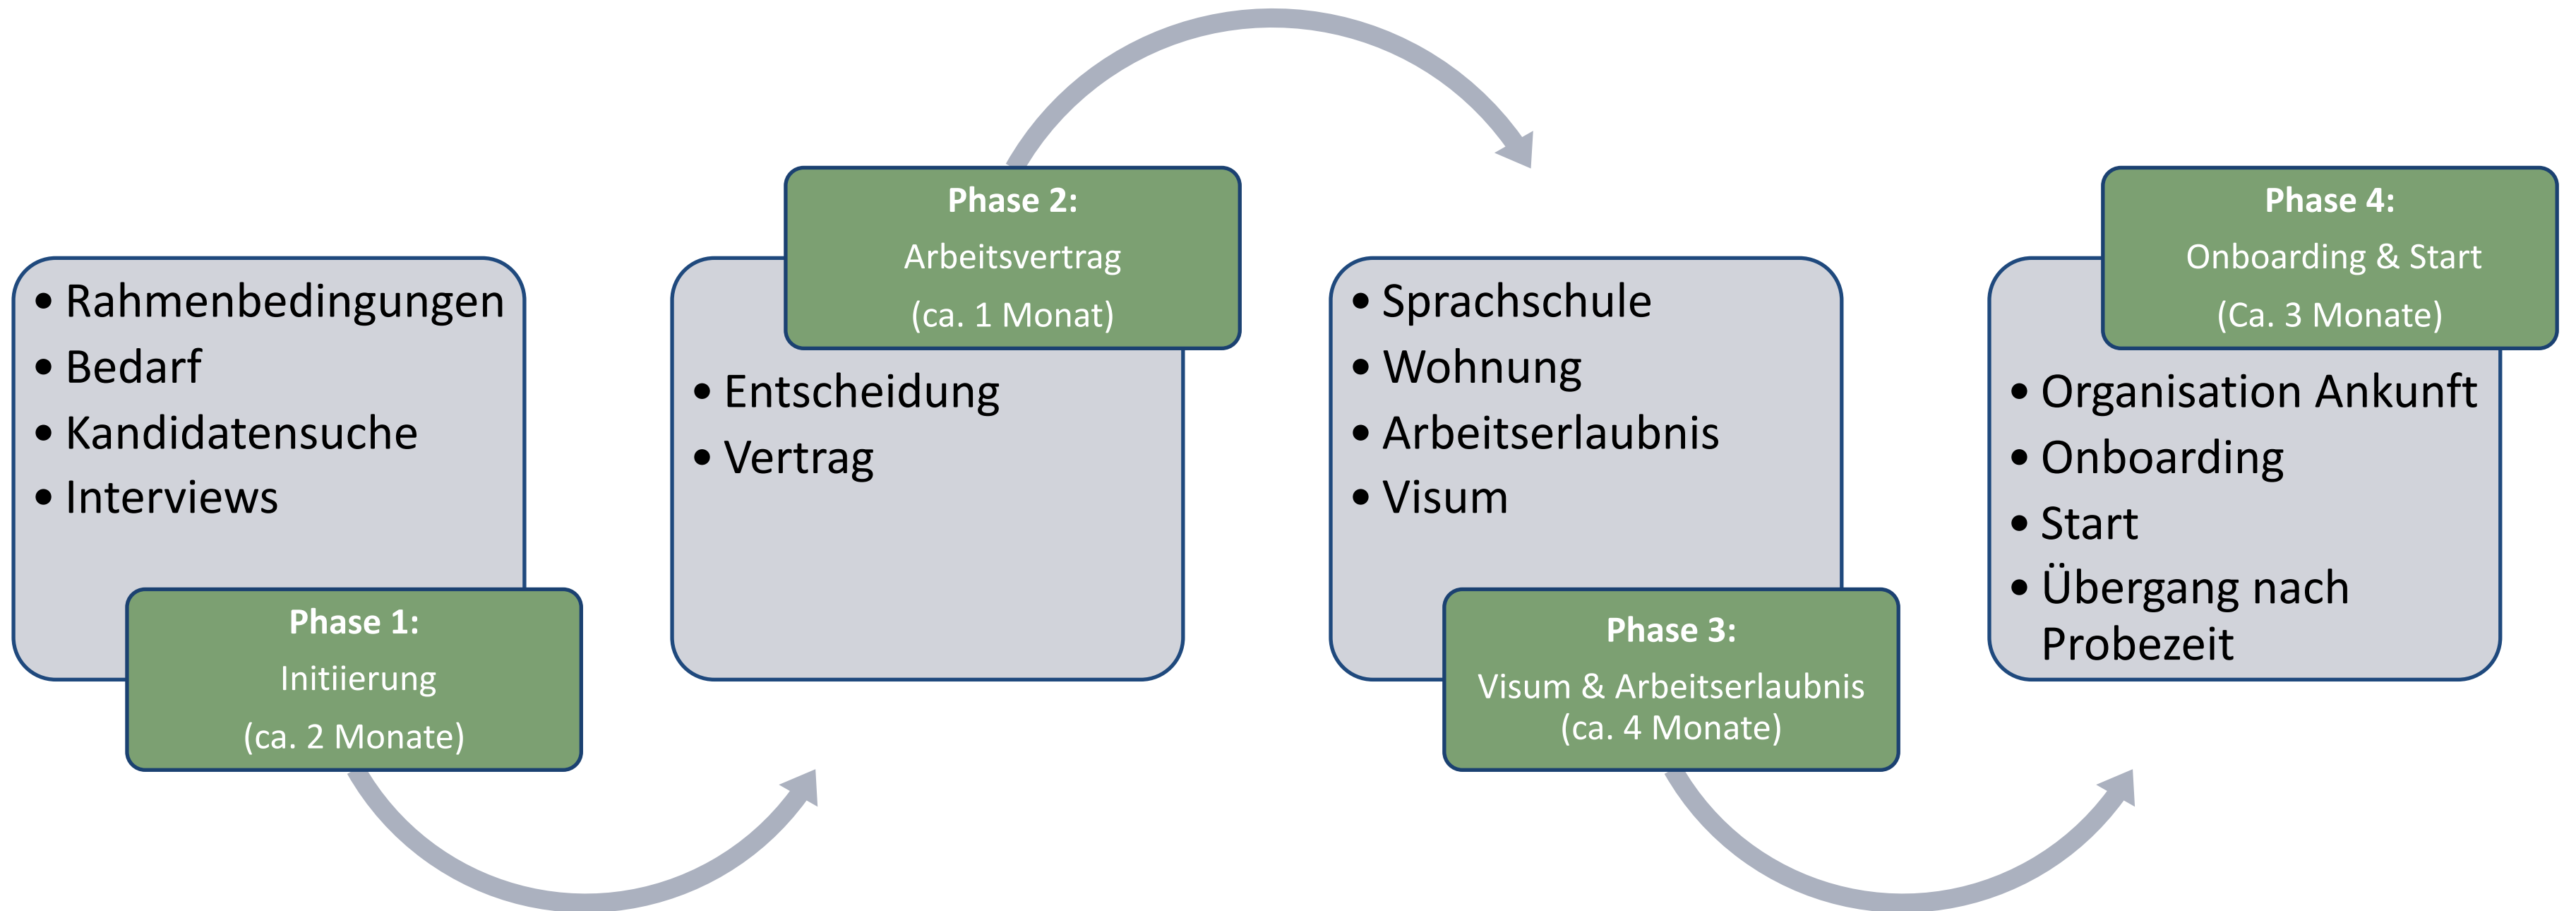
- Rahmenbedingungen
- Bedarf
- Kandidatensuche
- Interviews

**Phase 1:**
Initiierung
(ca. 2 Monate)

**Phase 2:**
Arbeitsvertrag
(ca. 1 Monat)

- Entscheidung
- Vertrag

- Sprachschule
- Wohnung
- Arbeitserlaubnis
- Visum

**Phase 3:**
Visum & Arbeitserlaubnis
(ca. 4 Monate)

**Phase 4:**
Onboarding & Start
(Ca. 3 Monate)

- Organisation Ankunft
- Onboarding
- Start
- Übergang nach Probezeit